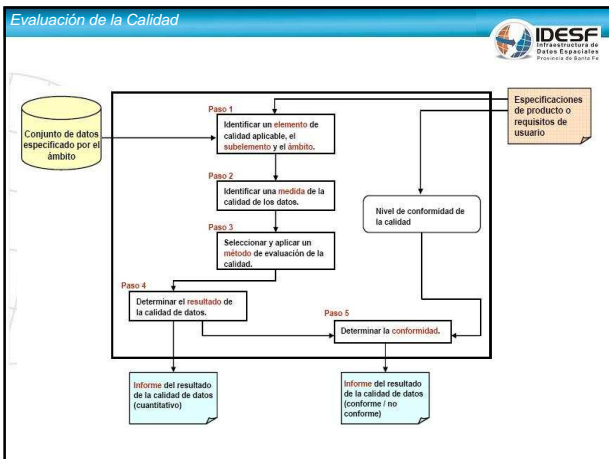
Evaluación de la Calidad

IDESF
Infraestructura de Datos Espaciales
Provincia de Santa Fe

Conjunto de datos especificado por el ámbito

Paso 1
Identificar un elemento de calidad aplicable, el subelemento y el ámbito.

Paso 2
Identificar una medida de la calidad de los datos.

Paso 3
Seleccionar y aplicar un método de evaluación de la calidad.

Paso 4
Determinar el resultado de la calidad de datos.

Paso 5
Determinar la conformidad.

Especificaciones de producto o requisitos de usuario

Nivel de conformidad de la calidad

Informe del resultado de la calidad de datos (cuantitativo)

Informe del resultado de la calidad de datos (conforme / no conforme)